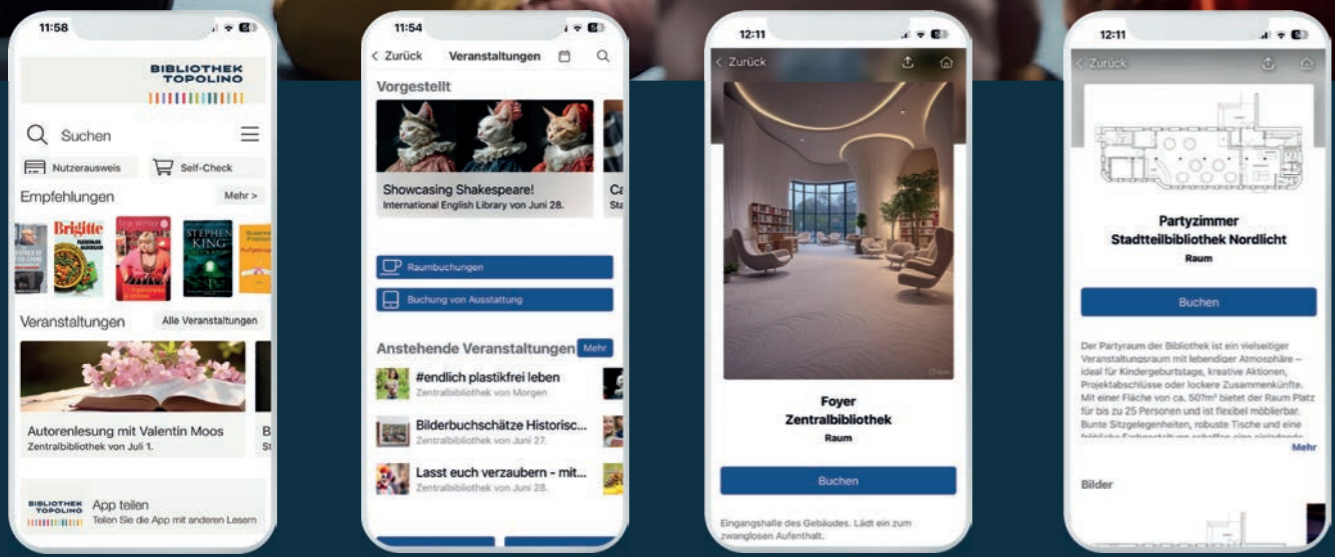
11:58

BIBLIOTHEK TOPOLINO

Suchen

Nutzerausweis

Self-Check

Empfehlungen

Mehr >

Brigitte

STEPHEN KING

Veranstaltungen

Alle Veranstaltungen

Autorenlesung mit Valentin Moos

Zentralbibliothek von Juli 1.

BIBLIOTHEK TOPOLINO

App teilen

Teilen Sie die App mit anderen Lesern

11:54

< Zurück

Veranstaltungen

Vorgestellt

Showcasing Shakespeare!

International English Library von Juni 28.

Raumbuchungen

Buchung von Ausstattung

Anstehende Veranstaltungen

Mehr

#endlich plastikfrei leben

Zentralbibliothek von Morgen

Bilderbuchschätze Historisc...

Zentralbibliothek von Juni 27.

Lasst euch verzaubern - mit...

Zentralbibliothek von Juni 28.

12:11

< Zurück

Foyer

Zentralbibliothek

Raum

Buchen

Eingangshalle des Gebäudes. Lädt ein zum zwanglosen Aufenthalt.

12:11

< Zurück

Partyzimmer

Stadtteilbibliothek Nordlicht

Raum

Buchen

Der Partyraum der Bibliothek ist ein vielseitiger Veranstaltungsraum mit lebendiger Atmosphäre – ideal für Kindergeburtstage, kreative Aktionen, Projektabschlüsse oder lockere Zusammenkünfte. Mit einer Fläche von ca. 50m² bietet der Raum Platz für bis zu 25 Personen und ist flexibel möblierbar. Bunte Sitzgelegenheiten, robuste Tische und eine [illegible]

Mehr

Bilder